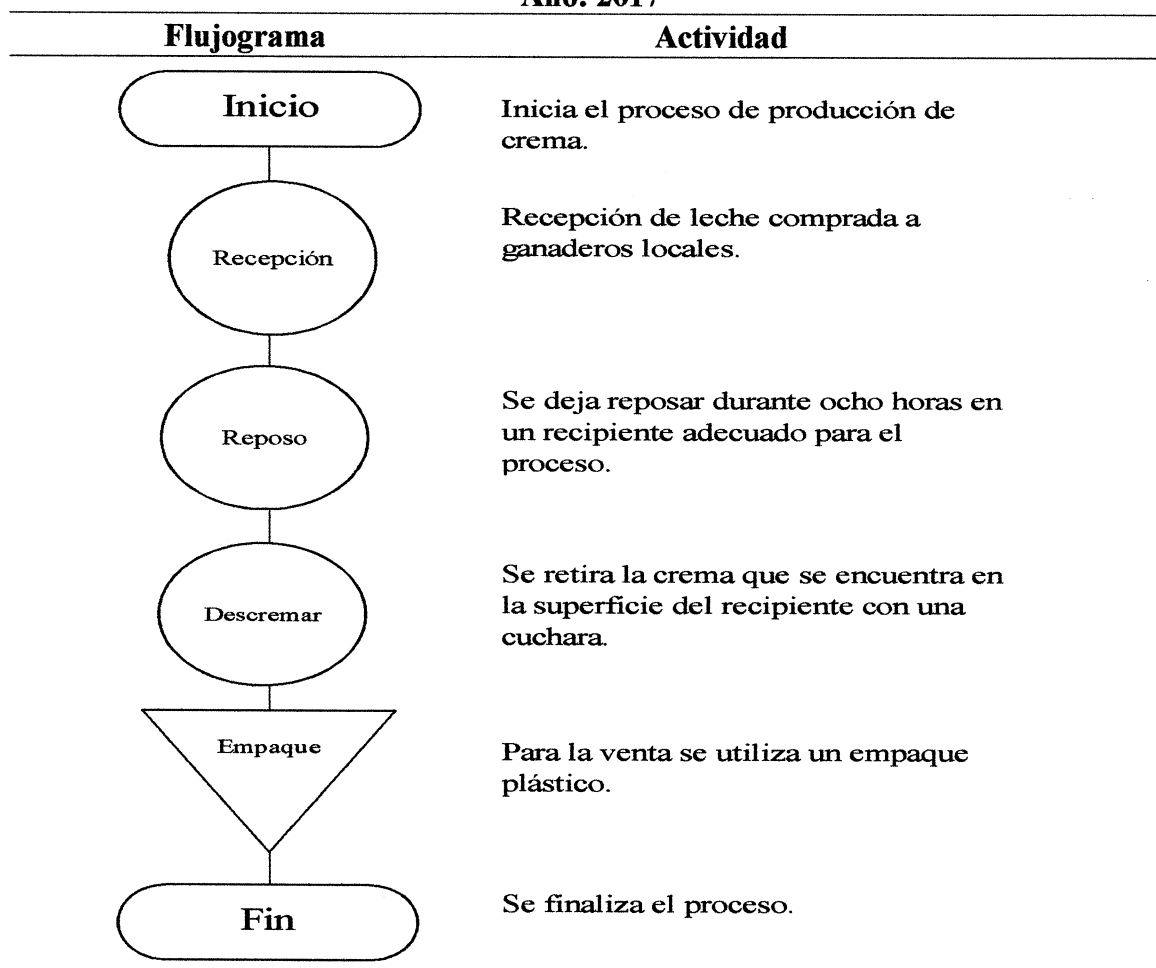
Año: 2017

| Flujograma | Actividad |
|---|---|
| Inicio | Inicia el proceso de producción de crema. |
| Recepción | Recepción de leche comprada a ganaderos locales. |
| Reposo | Se deja reposar durante ocho horas en un recipiente adecuado para el proceso. |
| Descremar | Se retira la crema que se encuentra en la superficie del recipiente con una cuchara. |
| Empaque | Para la venta se utiliza un empaque plástico. |
| Fin | Se finaliza el proceso. |